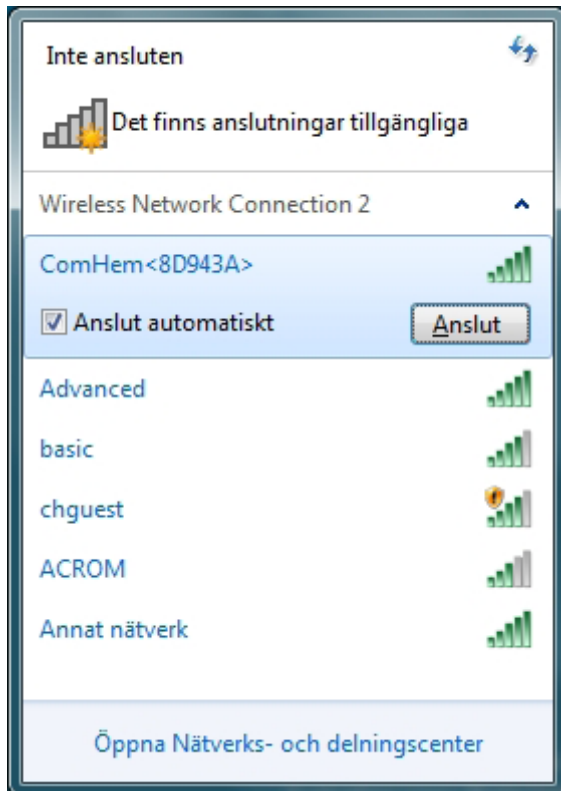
Inte ansluten

Det finns anslutningar tillgängliga

Wireless Network Connection 2

ComHem<8D943A>

Anslut automatiskt

Anslut

Advanced

basic

chguest

ACROM

Annat nätverk

Öppna Nätverks- och delningscenter